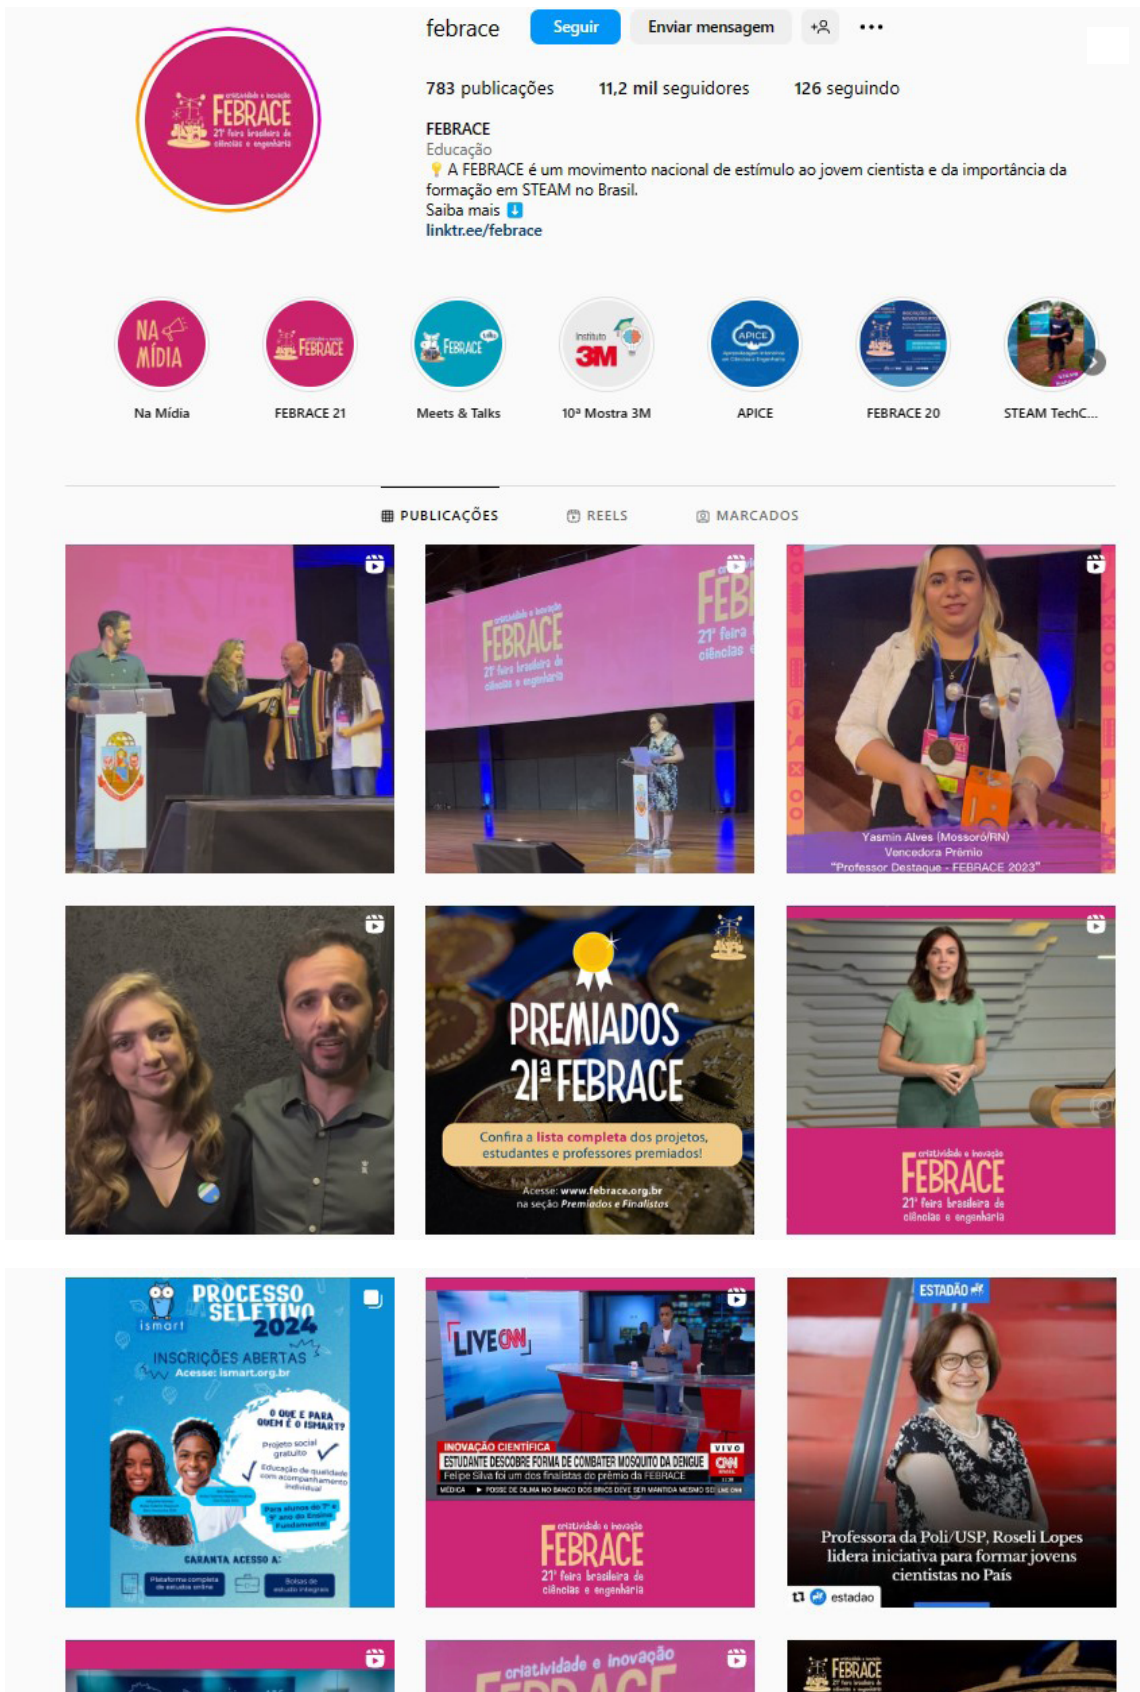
febrace Seguir Enviar mensagem

783 publicações 11,2 mil seguidores 126 seguindo

FEBRACE
Educação
A FEBRACE é um movimento nacional de estímulo ao jovem cientista e da importância da formação em STEAM no Brasil.
Saiba mais
linktr.ee/febrace

criatividade e inovação FEBRACE 21ª feira brasileira de ciências e engenharia

NA MÍDIA
Na Mídia
FEBRACE 21
Meets & Talks
Instituto 3M
10ª Mostra 3M
APICE
APICE
FEBRACE 20
STEAM TechC...

PUBLICAÇÕES REELS MARCADOS

criatividade e inovação FEBRACE 21ª feira brasileira de ciências e engenharia

FEBRACE 21ª feira ciências

Yasmin Alves (Mossoró/RN) Vencedora Prêmio "Professor Destaque - FEBRACE 2023"

PREMIADOS 21ª FEBRACE
Confira a lista completa dos projetos, estudantes e professores premiados!
Acesse: www.febrace.org.br na seção Premiados e Finalistas

criatividade e inovação FEBRACE 21ª feira brasileira de ciências e engenharia

PROCESSO SELETIVO 2024
ismart
INSCRIÇÕES ABERTAS
Acesse: ismart.org.br
O QUE É PARA QUEM É O ISMART?
Projeto social gratuito
Educação de qualidade com acompanhamento individual
Para alunos do 7º e 9º ano do Ensino Fundamental
GARANTA ACESSO A:
Plataforma completa de estudos online
Bolsas de estudo integrais

LIVE CNN
INOVAÇÃO CIENTÍFICA
ESTUDANTE DESCOBRE FORMA DE COMBATER MOSQUITO DA DENGUE
Felipe Silva foi um dos finalistas do prêmio da FEBRACE
VIVO CNN
criatividade e inovação FEBRACE 21ª feira brasileira de ciências e engenharia

ESTADÃO
Professora da Poli/USP, Roseli Lopes lidera iniciativa para formar jovens cientistas no País
estadao

criatividade e inovação FEBRACE

FEBRACE